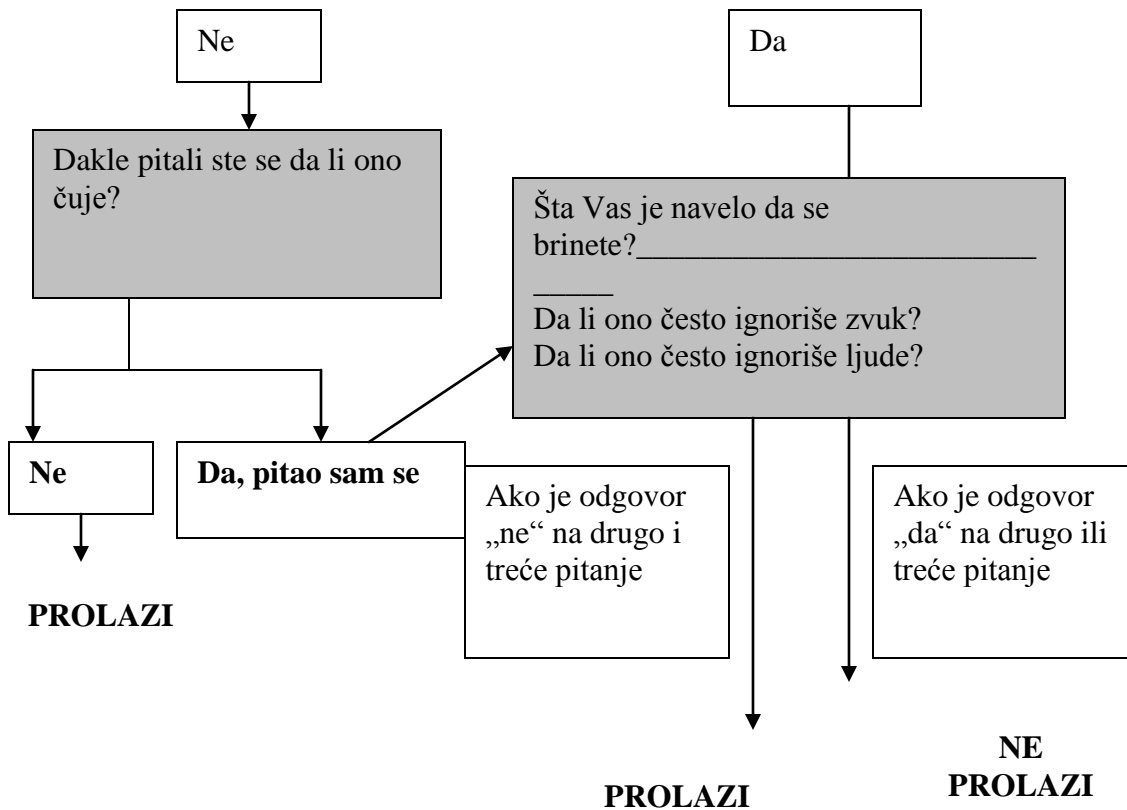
Ne

Da

Dakle pitali ste se da li ono čuje?

Šta Vas je navelo da se brinete?_________________________ _____
Da li ono često ignoriše zvuk?
Da li ono često ignoriše ljude?

**Ne**

**Da, pitao sam se**

Ako je odgovor „ne“ na drugo i treće pitanje

Ako je odgovor „da“ na drugo ili treće pitanje

**PROLAZI**

**PROLAZI**

**NE PROLAZI**